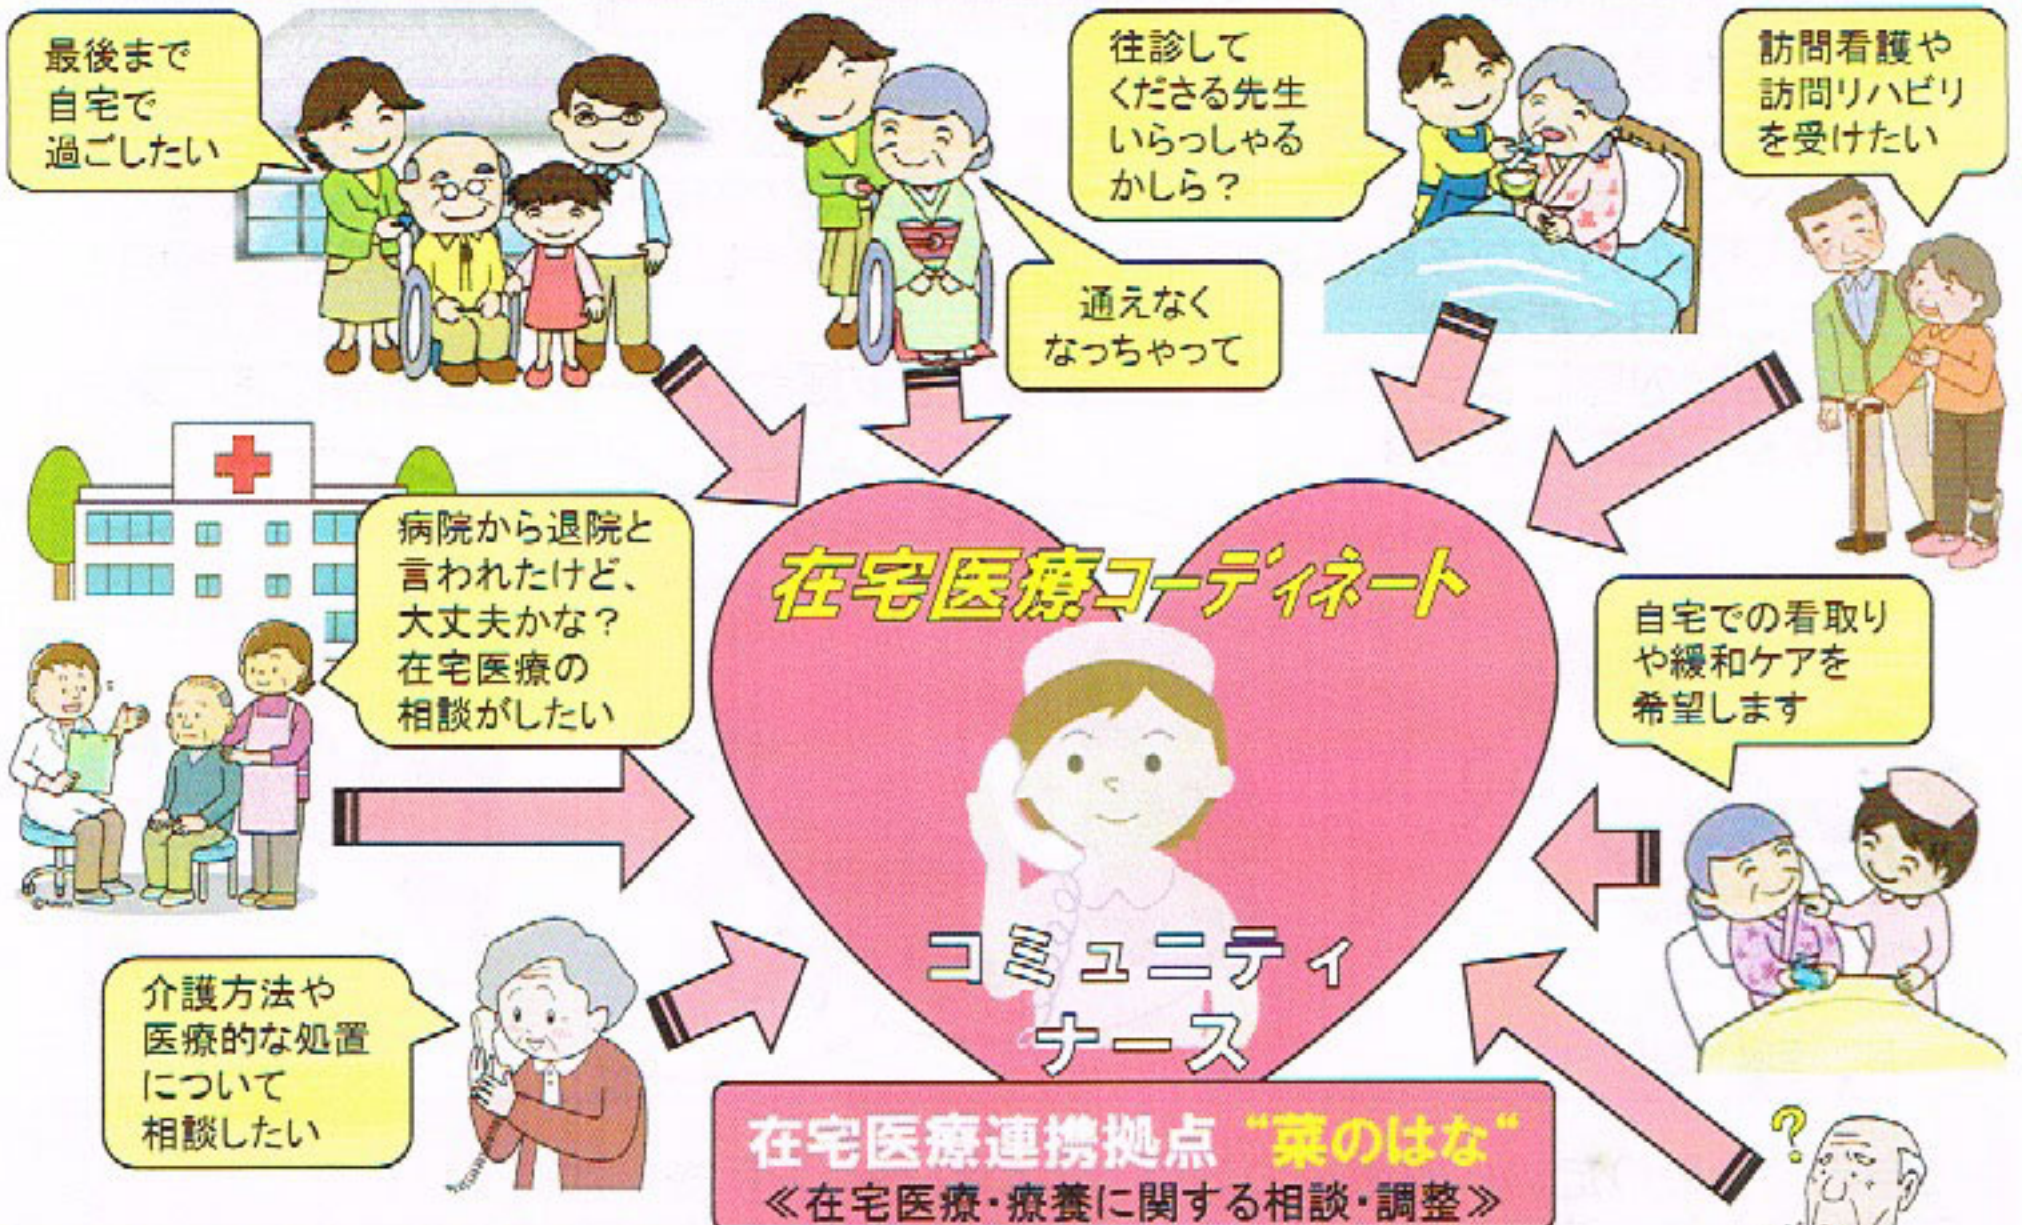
最後まで自宅で過ごしたい

通えなくなっちゃって

往診してくださる先生いらっしゃるかしら？

訪問看護や訪問リハビリを受けたい

病院から退院と言われたけど、大丈夫かな？在宅医療の相談がしたい

在宅医療コーディネート

自宅での看取りや緩和ケアを希望します

コミュニティナース

介護方法や医療的な処置について相談したい

在宅医療連携拠点“菜のはな“
≪在宅医療・療養に関する相談・調整≫